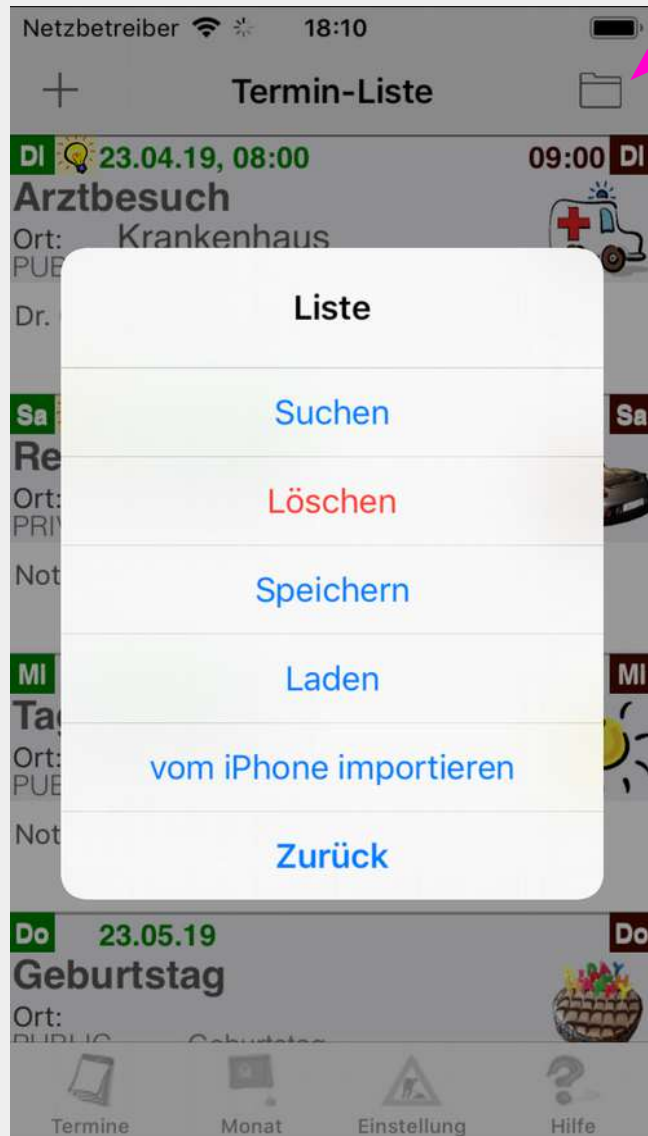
Netzbetreiber 18:10

+ Termin-Liste

DI 23.04.19, 08:00 09:00 DI
Arztbesuch
Ort: Krankenhaus
PUB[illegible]

Dr. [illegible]

Sa Sa
Re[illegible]
Ort:
PRI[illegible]

Not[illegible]

MI MI
Ta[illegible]
Ort:
PUB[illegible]

Not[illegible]

Liste

Suchen

Löschen

Speichern

Laden

vom iPhone importieren

Zurück

Do 23.05.19 Do
Geburtstag
Ort:
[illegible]

Termine Monat Einstellung Hilfe